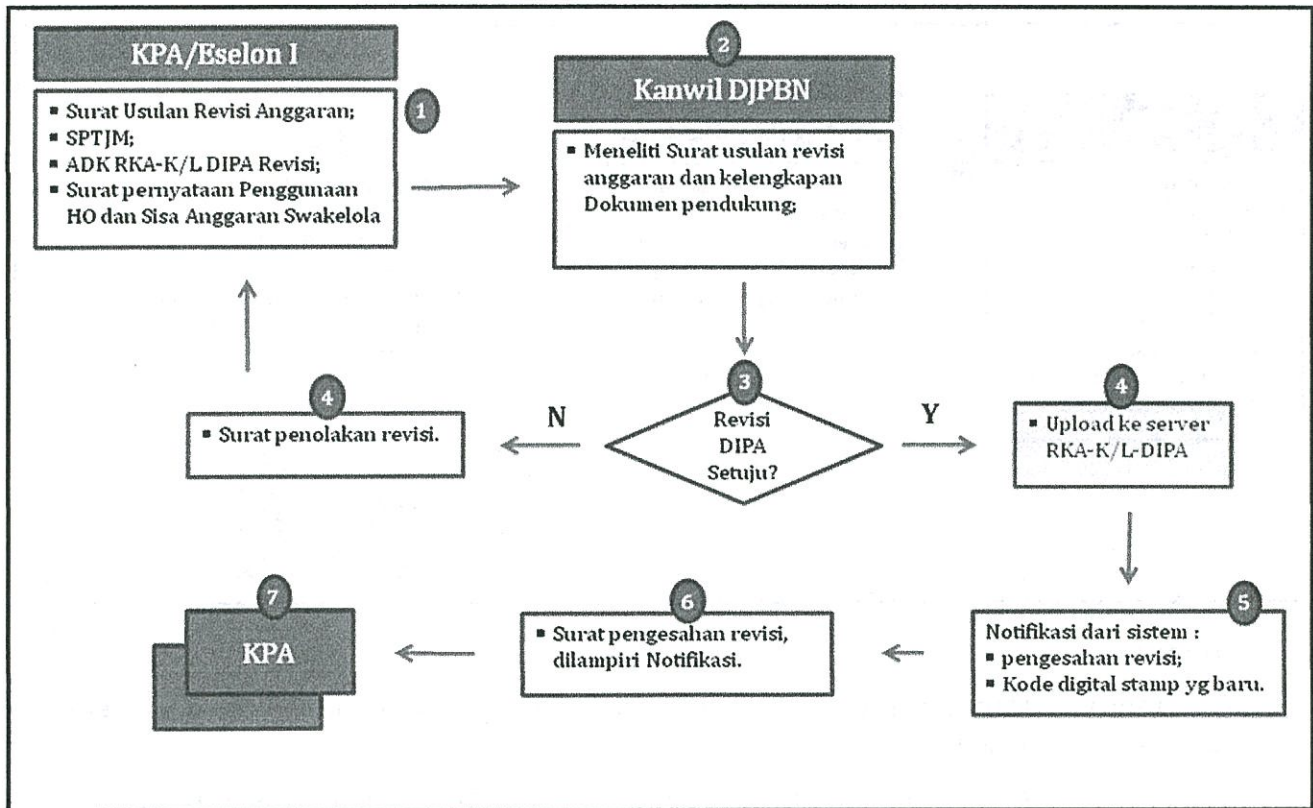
KPA/Eselon I

1

- Surat Usulan Revisi Anggaran;
- SPTJM;
- ADK RKA-K/L DIPA Revisi;
- Surat pernyataan Penggunaan HO dan Sisa Anggaran Swakelola

2

Kanwil DJPBN

- Meneliti Surat usulan revisi anggaran dan kelengkapan Dokumen pendukung;

3

Revisi DIPA Setuju?

N

Y

4

- Surat penolakan revisi.

4

- Upload ke server RKA-K/L-DIPA

5

Notifikasi dari sistem :
- pengesahan revisi;
- Kode digital stamp yg baru.

6

- Surat pengesahan revisi, dilampiri Notifikasi.

7

KPA